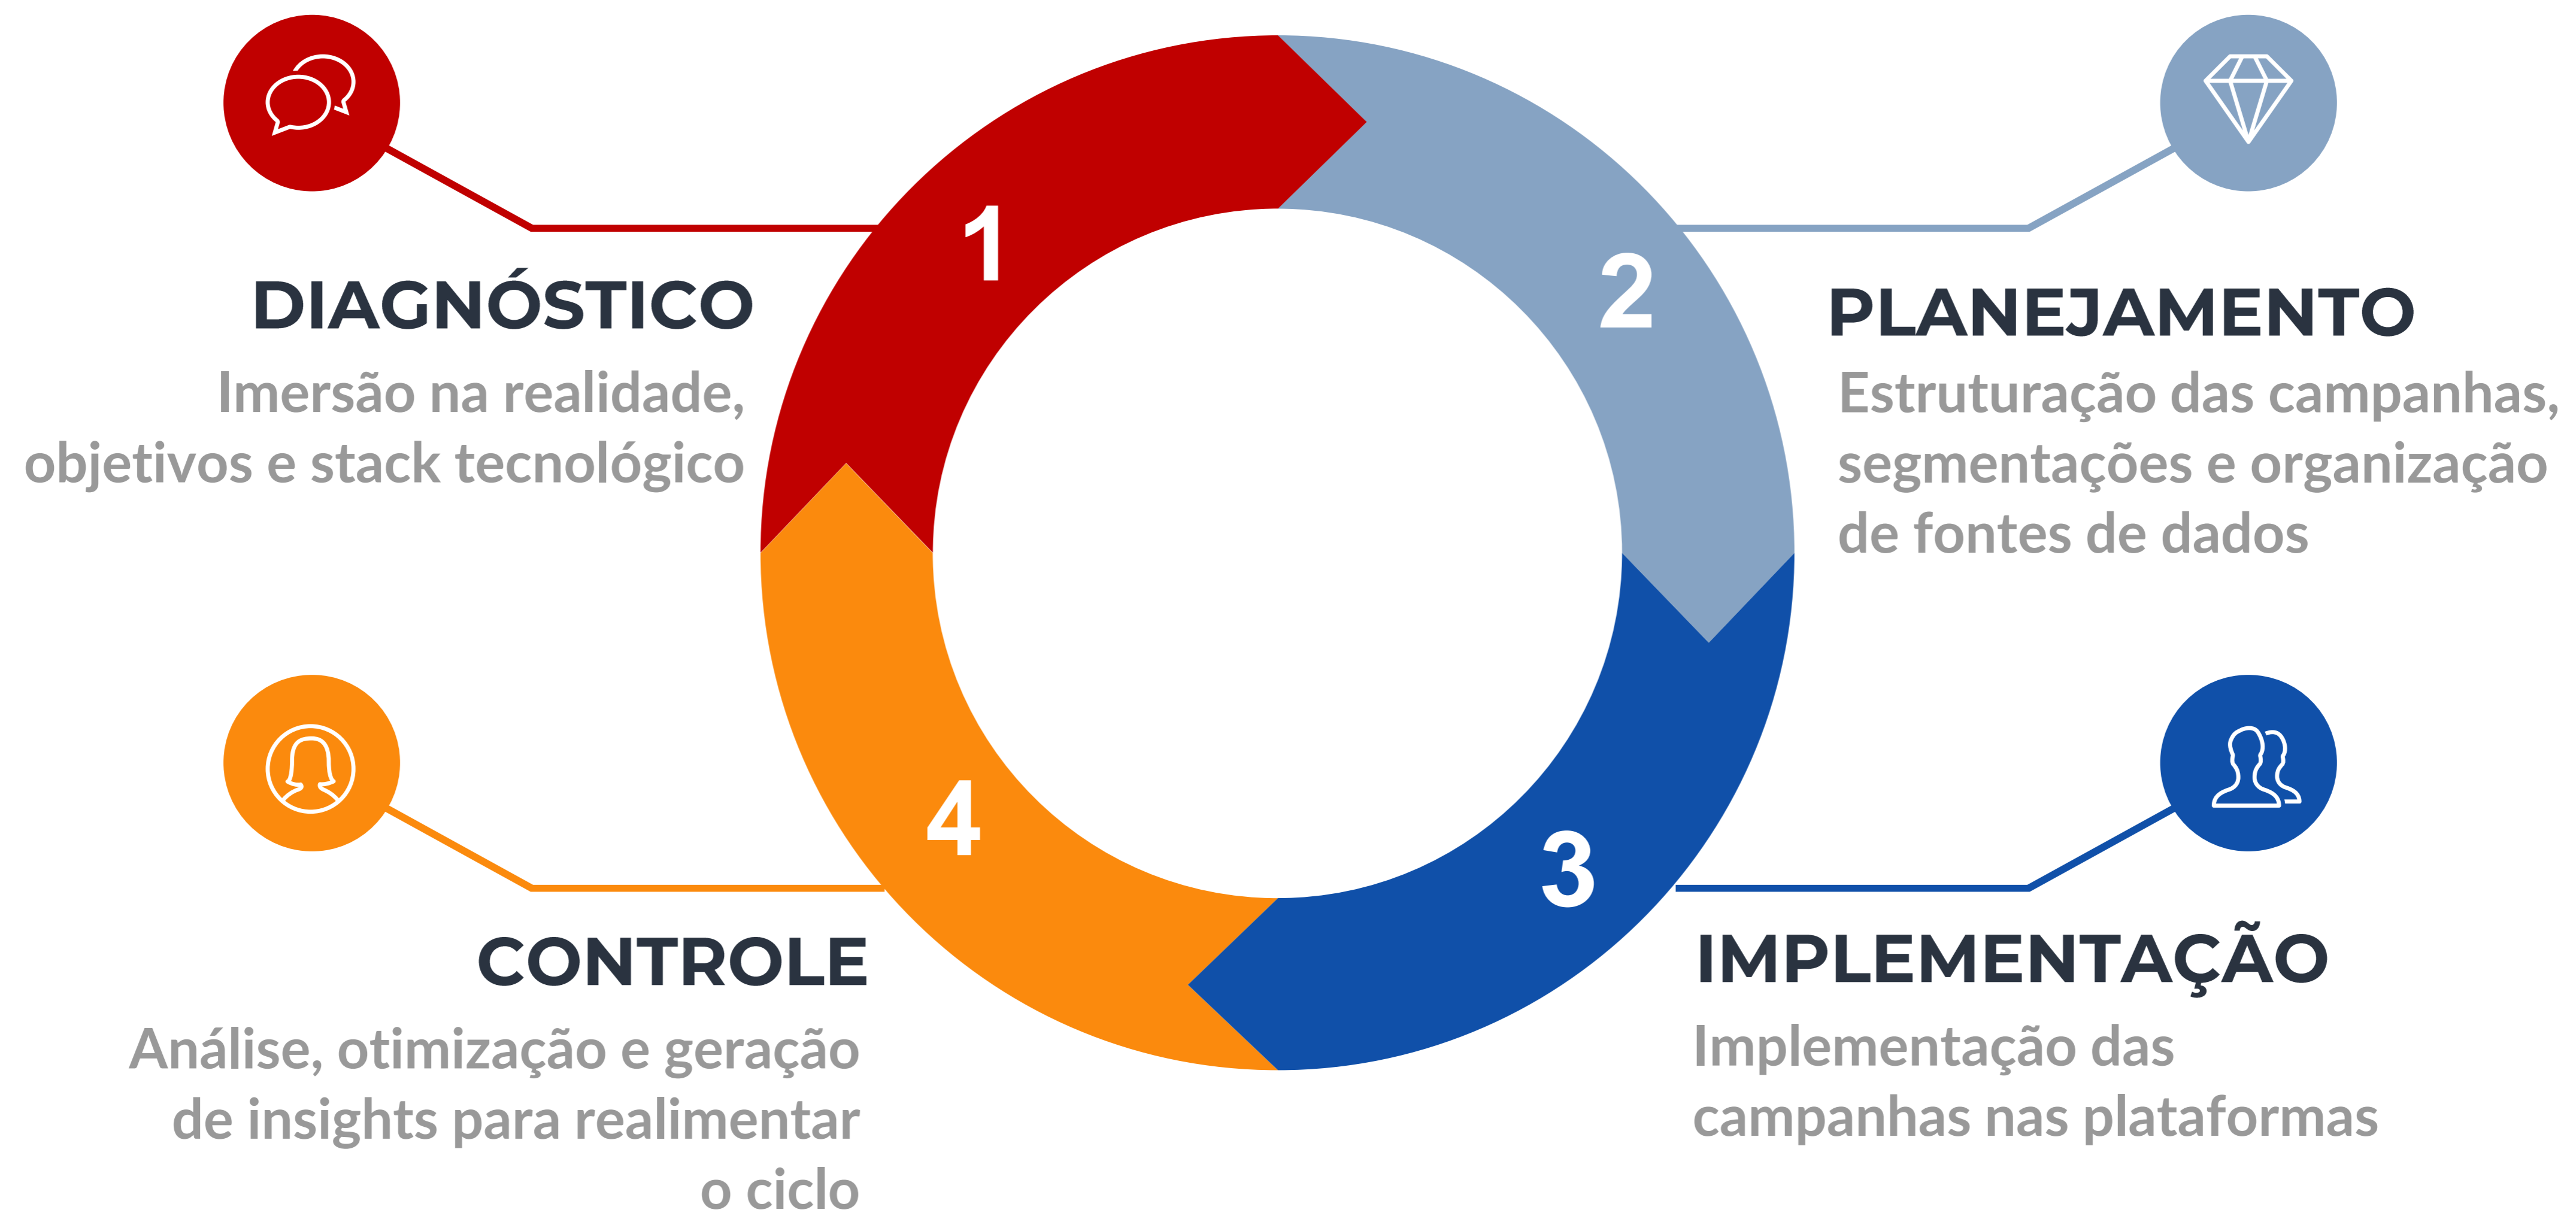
1

DIAGNÓSTICO

Imersão na realidade, objetivos e stack tecnológico

2

PLANEJAMENTO

Estruturação das campanhas, segmentações e organização de fontes de dados

4

CONTROLE

Análise, otimização e geração de insights para realimentar o ciclo

3

IMPLEMENTAÇÃO

Implementação das campanhas nas plataformas